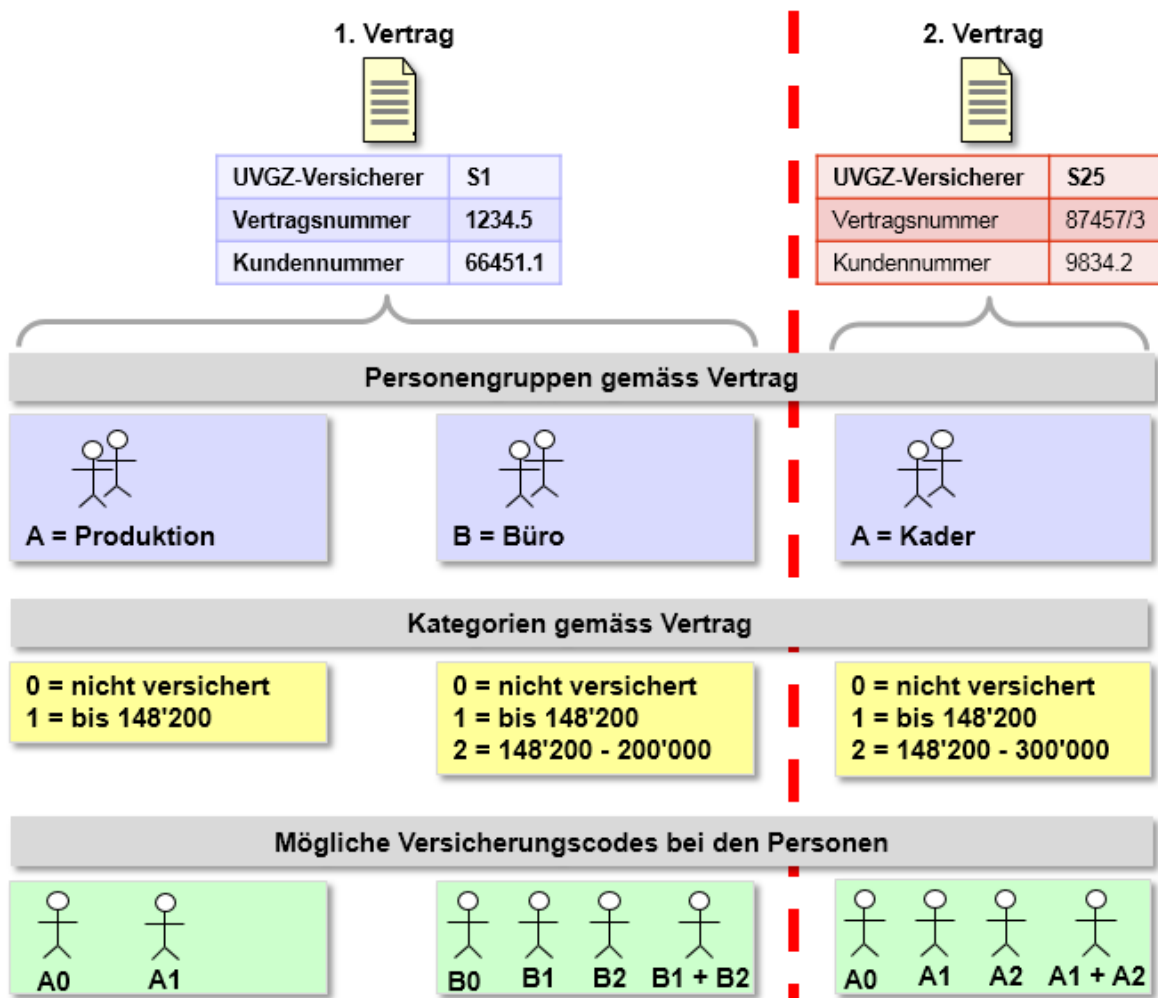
1. Vertrag

| UVGZ-Versicherer | S1 |
|---|---|
| Vertragsnummer | 1234.5 |
| Kundennummer | 66451.1 |

2. Vertrag

| UVGZ-Versicherer | S25 |
|---|---|
| Vertragsnummer | 87457/3 |
| Kundennummer | 9834.2 |

Personengruppen gemäss Vertrag

A = Produktion

B = Büro

A = Kader

Kategorien gemäss Vertrag

0 = nicht versichert
1 = bis 148'200

0 = nicht versichert
1 = bis 148'200
2 = 148'200 - 200'000

0 = nicht versichert
1 = bis 148'200
2 = 148'200 - 300'000

Mögliche Versicherungscodes bei den Personen

A0 A1

B0 B1 B2 B1 + B2

A0 A1 A2 A1 + A2